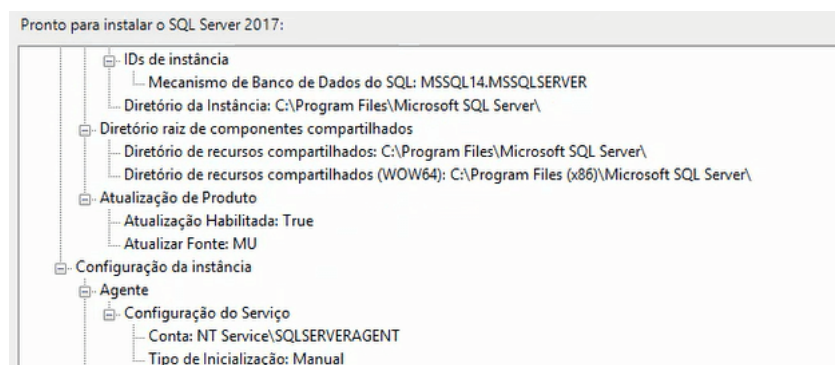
Pronto para instalar o SQL Server 2017:

IDs de instância
Mecanismo de Banco de Dados do SQL: MSSQL14.MSSQLSERVER
Diretório da Instância: C:\Program Files\Microsoft SQL Server\
Diretório raiz de componentes compartilhados
Diretório de recursos compartilhados: C:\Program Files\Microsoft SQL Server\
Diretório de recursos compartilhados (WOW64): C:\Program Files (x86)\Microsoft SQL Server\
Atualização de Produto
Atualização Habilitada: True
Atualizar Fonte: MU
Configuração da instância
Agente
Configuração do Serviço
Conta: NT Service\SQLSERVERAGENT
Tipo de Inicialização: Manual